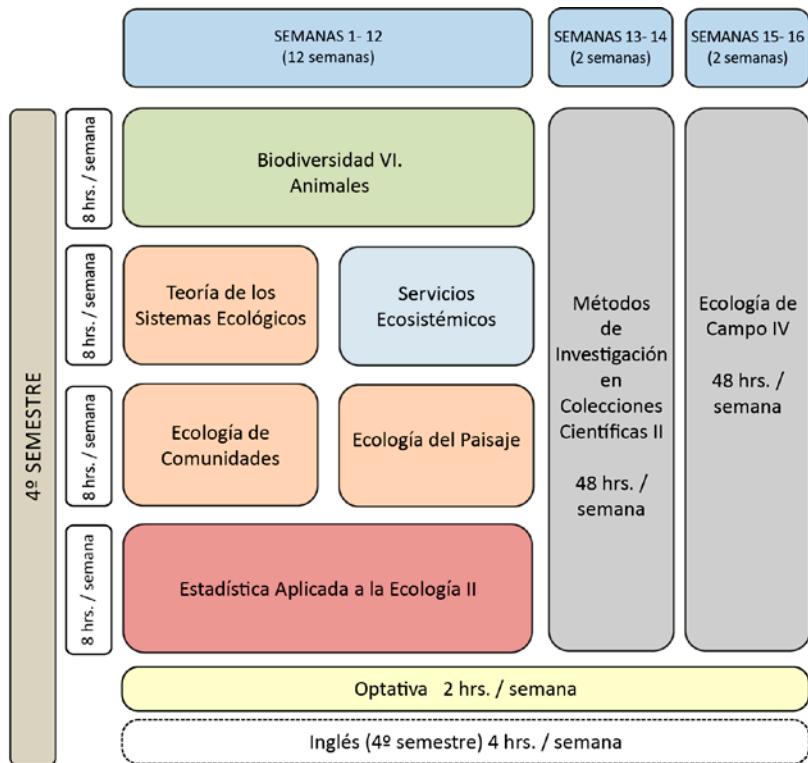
SEMANAS 1- 12
(12 semanas)

SEMANAS 13- 14
(2 semanas)

SEMANAS 15- 16
(2 semanas)

4º SEMESTRE

8 hrs. / semana

Biodiversidad VI. Animales

8 hrs. / semana

Teoría de los Sistemas Ecológicos

Servicios Ecosistémicos

8 hrs. / semana

Ecología de Comunidades

Ecología del Paisaje

8 hrs. / semana

Estadística Aplicada a la Ecología II

Métodos de Investigación en Colecciones Cientificas II

48 hrs. / semana

Ecología de Campo IV

48 hrs. / semana

Optativa 2 hrs. / semana

Inglés (4º semestre) 4 hrs. / semana